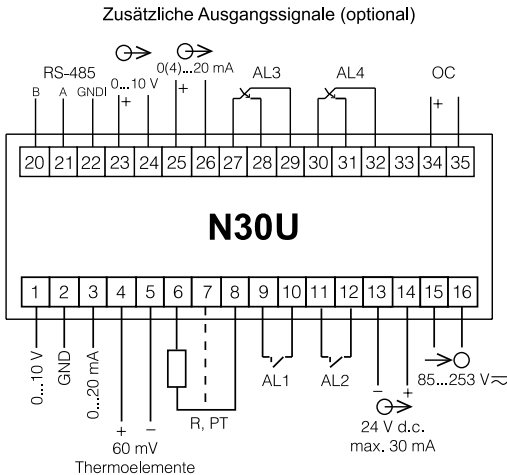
Zusätzliche Ausgangssignale (optional)

RS-485
B A GNDI
0...10 V
+
0(4)...20 mA
+
AL3
AL4
OC
+

20 21 22 23 24 25 26 27 28 29 30 31 32 33 34 35

N30U

1 2 3 4 5 6 7 8 9 10 11 12 13 14 15 16

0...10 V
GND
0...20 mA
+
–
60 mV
Thermoelemente
R, PT
AL1
AL2
–
+
24 V d.c.
max. 30 mA
85...253 V$\approx$